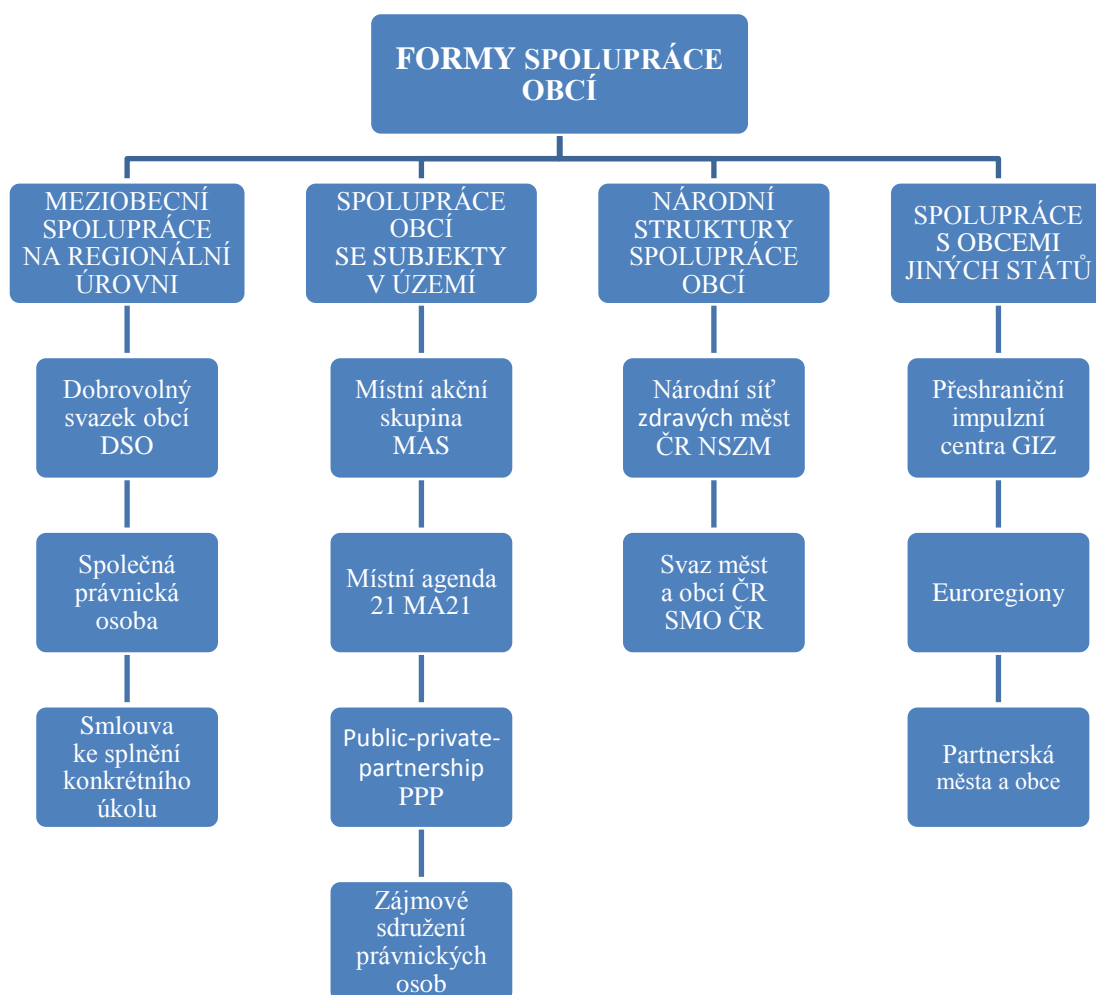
FORMY SPOLUPRÁCE OBCÍ

MEZIOBECNÍ SPOLUPRÁCE NA REGIONÁLNÍ ÚROVNI

Dobrovolný svazek obcí DSO

Společná právnická osoba

Smlouva ke splnění konkrétního úkolu

SPOLUPRÁCE OBCÍ SE SUBJEKTY V ÚZEMÍ

Místní akční skupina MAS

Místní agenda 21 MA21

Public-private-partnership PPP

Zájmové sdružení právnických osob

NÁRODNÍ STRUKTURY SPOLUPRÁCE OBCÍ

Národní síť zdravých měst ČR NSZM

Svaz měst a obcí ČR SMO ČR

SPOLUPRÁCE S OBCEMI JINÝCH STÁTŮ

Přeshraniční impulzní centra GIZ

Euroregiony

Partnerská města a obce